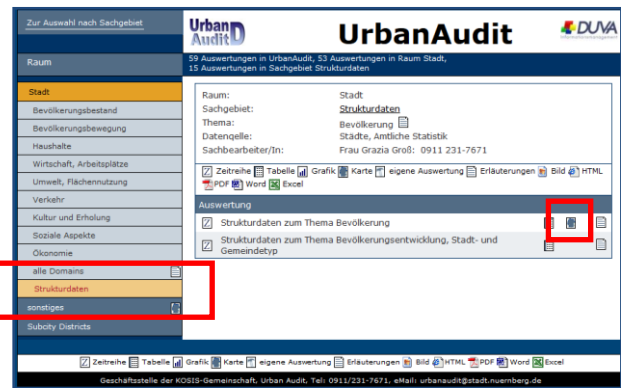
Zur Auswahl nach Sachgebiet

Raum

Stadt

Bevölkerungsbestand

Bevölkerungsbewegung

Haushalte

Wirtschaft, Arbeitsplätze

Umwelt, Flächennutzung

Verkehr

Kultur und Erholung

Soziale Aspekte

Ökonomie

alle Domains

Strukturdaten

sonstiges

Subcity Districts

Urban Audit

UrbanAudit

DUVA

59 Auswertungen in UrbanAudit, 53 Auswertungen in Raum Stadt, 15 Auswertungen in Sachgebiet Strukturdaten

| | |
|---|---|
| Raum: | Stadt |
| Sachgebiet: | Strukturdaten |
| Thema: | Bevölkerung |
| Datenqelle: | Städte, Amtliche Statistik |
| Sachbearbeiter/In: | Frau Grazia Groß: 0911 231-7671 |

Zeitreihe Tabelle Grafik Karte eigene Auswertung Erläuterungen Bild HTML PDF Word Excel

Auswertung

Strukturdaten zum Thema Bevölkerung

Strukturdaten zum Thema Bevölkerungsentwicklung, Stadt- und Gemeindetyp

Zeitreihe Tabelle Grafik Karte eigene Auswertung Erläuterungen Bild HTML PDF Word Excel

Geschäftsstelle der KOSIS-Gemeinschaft, Urban Audit, Tel: 0911/231-7671, eMail: urbanaudit@stadt.nuernberg.de